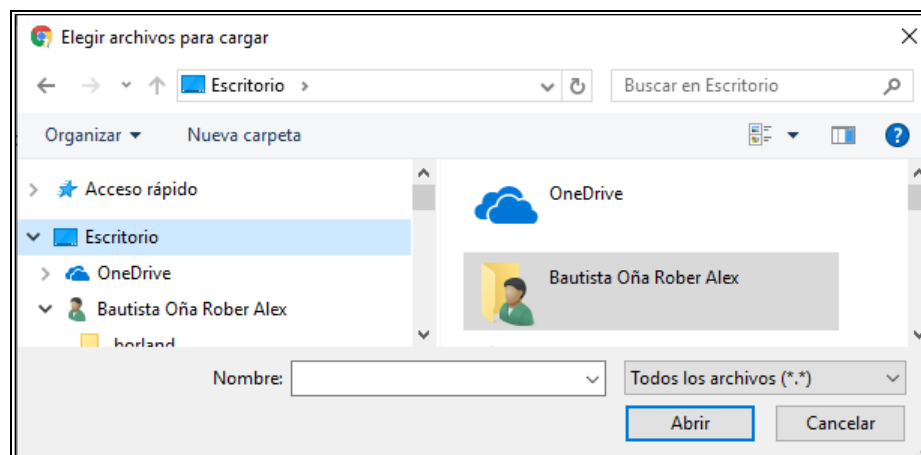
Elegir archivos para cargar

Escritorio >

Buscar en Escritorio

Organizar ▾ Nueva carpeta

Acceso rápido
Escritorio
OneDrive
Bautista Oña Rober Alex
borland

OneDrive

Bautista Oña Rober Alex

Nombre:

Todos los archivos (*.*)

Abrir

Cancelar